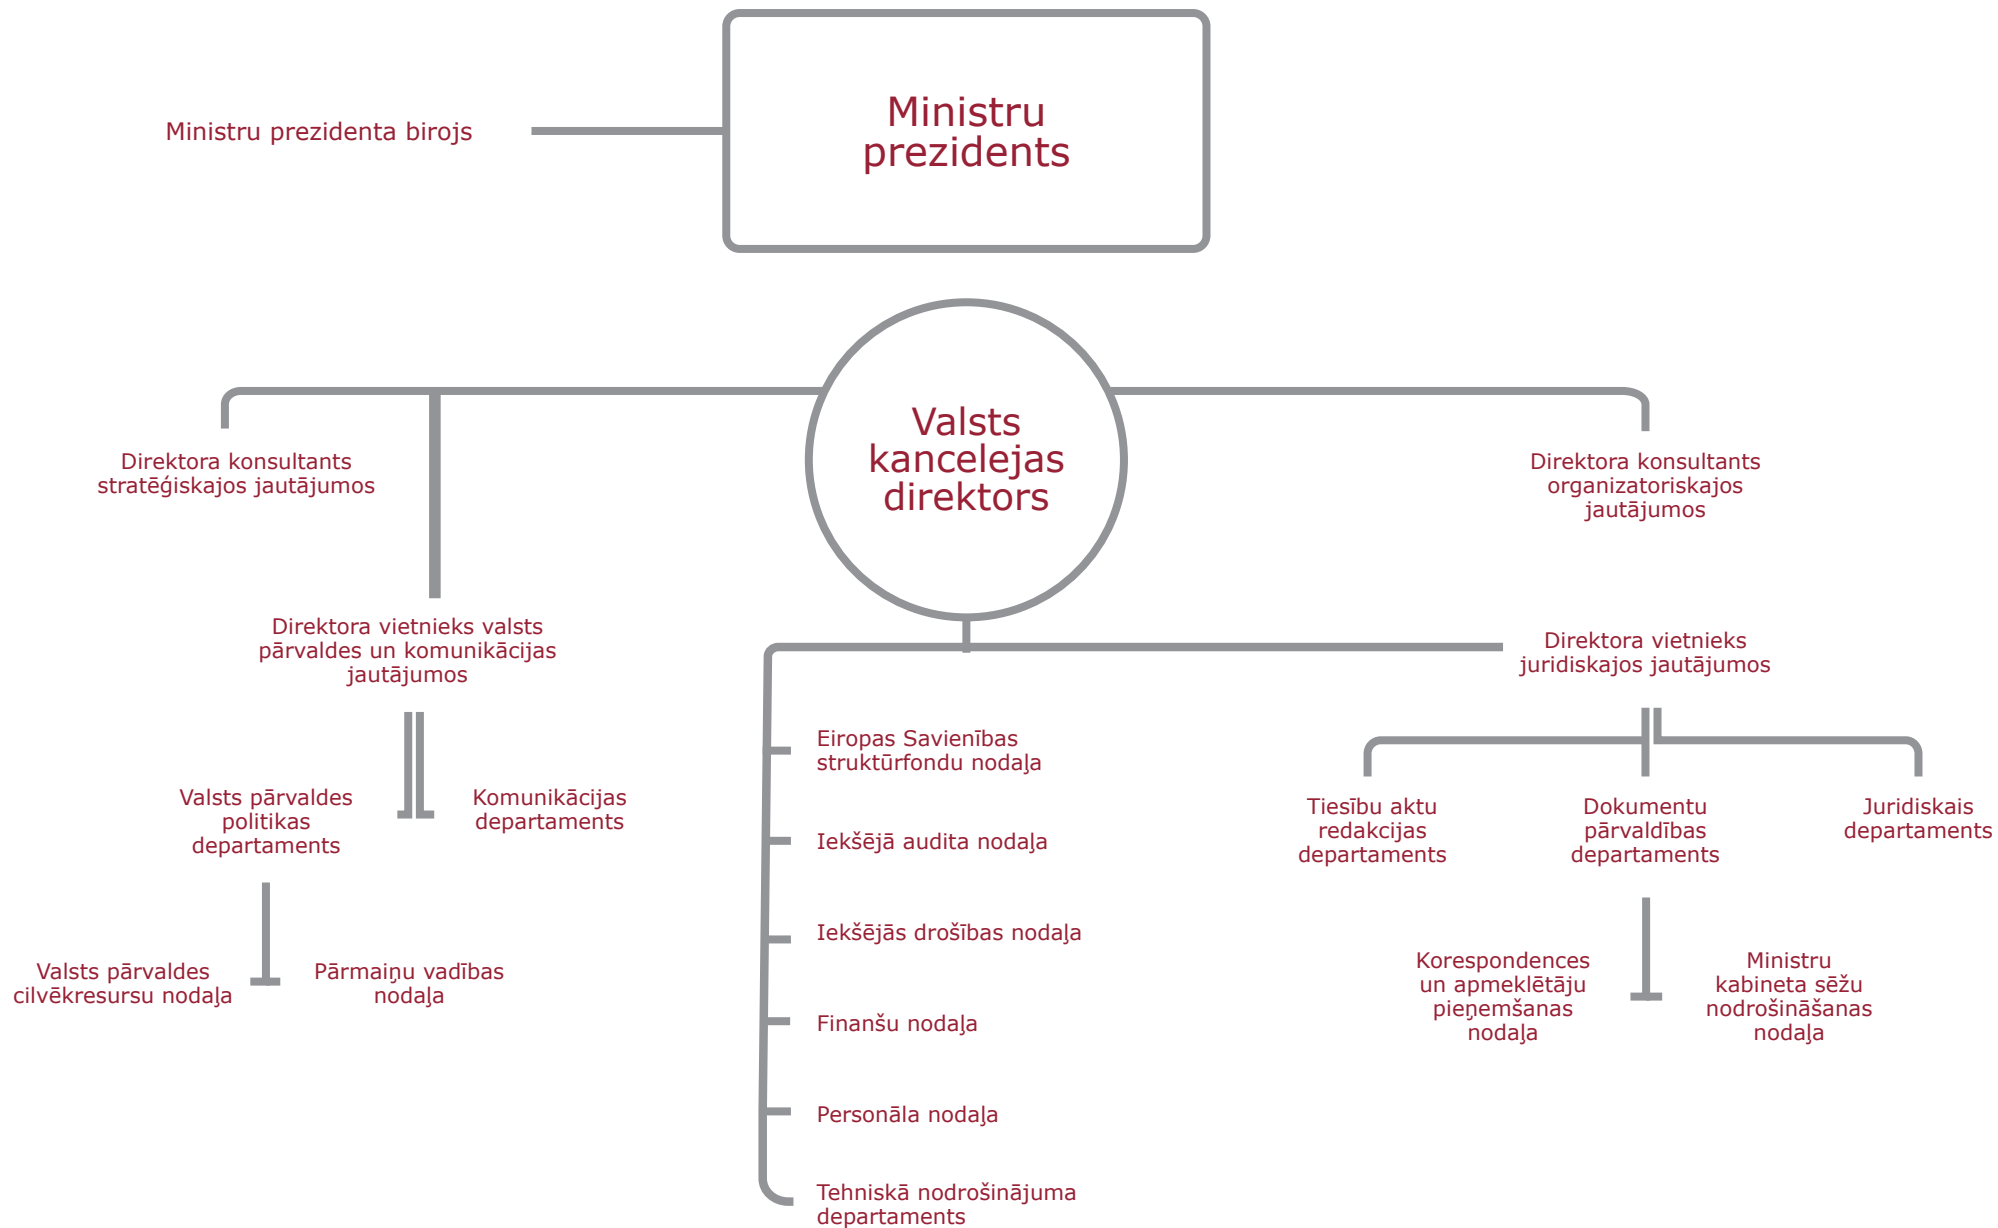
Ministru prezidents

Ministru prezidenta birojs

Valsts kancelejas direktors

Direktora konsultants stratēģiskajos jautājumos

Direktora konsultants organizatoriskajos jautājumos

Direktora vietnieks valsts pārvaldes un komunikācijas jautājumos

Valsts pārvaldes politikas departaments

Komunikācijas departaments

Valsts pārvaldes cilvēkresursu nodaļa

Pārmaiņu vadības nodaļa

Eiropas Savienības struktūrfondu nodaļa

Iekšējā audita nodaļa

Iekšējās drošības nodaļa

Finanšu nodaļa

Personāla nodaļa

Tehniskā nodrošinājuma departaments

Direktora vietnieks juridiskajos jautājumos

Tiesību aktu redakcijas departaments

Dokumentu pārvaldības departaments

Juridiskais departaments

Korespondences un apmeklētāju pieņemšanas nodaļa

Ministru kabineta sēžu nodrošināšanas nodaļa